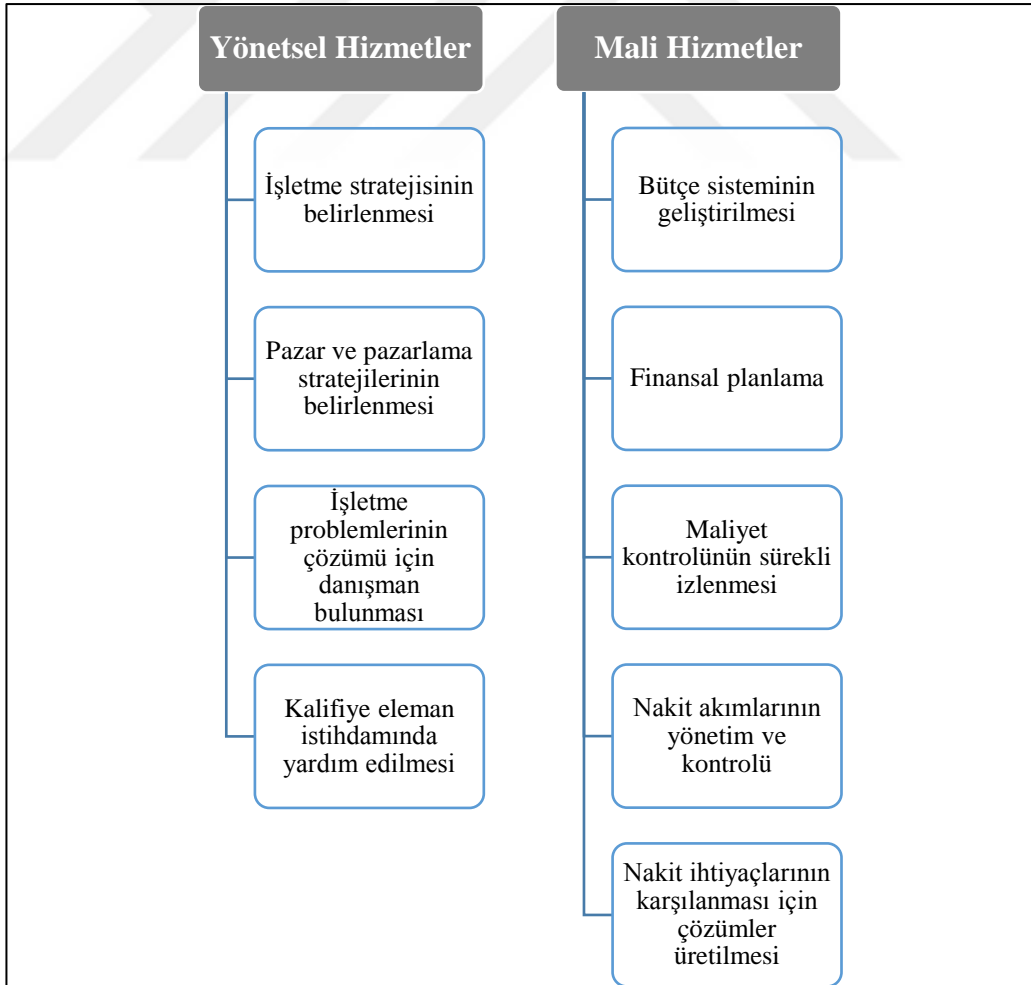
Yönetsel Hizmetler

İşletme stratejisinin belirlenmesi

Pazar ve pazarlama stratejilerinin belirlenmesi

İşletme problemlerinin çözümü için danışman bulunması

Kalifiye eleman istihdamında yardım edilmesi

Mali Hizmetler

Bütçe sisteminin geliştirilmesi

Finansal planlama

Maliyet kontrolünün sürekli izlenmesi

Nakit akımlarının yönetim ve kontrolü

Nakit ihtiyaçlarının karşılanması için çözümler üretilmesi